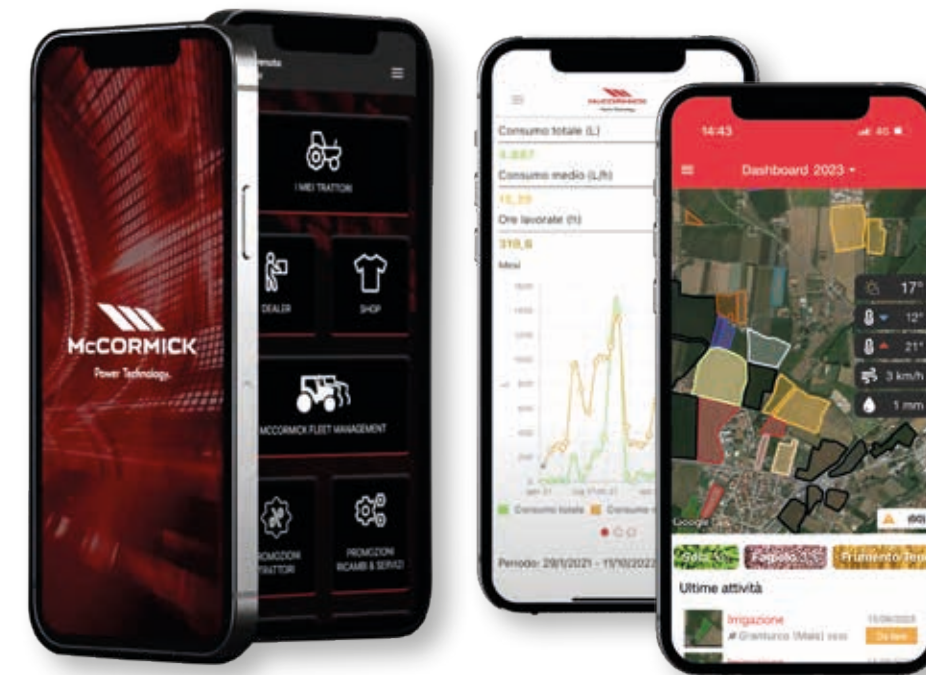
McCORMICK
Power Technology.

I MIEI TRATTORI
DEALER
SHOP
McCORMICK FLEET MANAGEMENT
PROMOZIONI TRATTORI
PROMOZIONI RICAMBI & SERVIZI

McCORMICK
Consumo totale (L)
Consumo medio (L/h)
Ore lavorate (h)
310,6
Mesi
Consumo totale
Periodo: 29/1/2021 - 11/10/2022

14:43
Dashboard 2023
17°
12°
21°
3 km/h
1 mm
Google
Fagiolo
Frumento Ten
Ultime attività
Irrigazione
Granturco (Mais)
Da fare